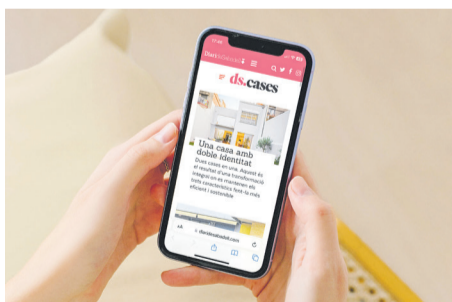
ds.cases

Una casa amb doble identitat

Dues cases en una. Aquest és el resultat d'una transformació integral en la que es mantenen els trets característics fent-la més eficient i sostenible

diaridesabadell.com